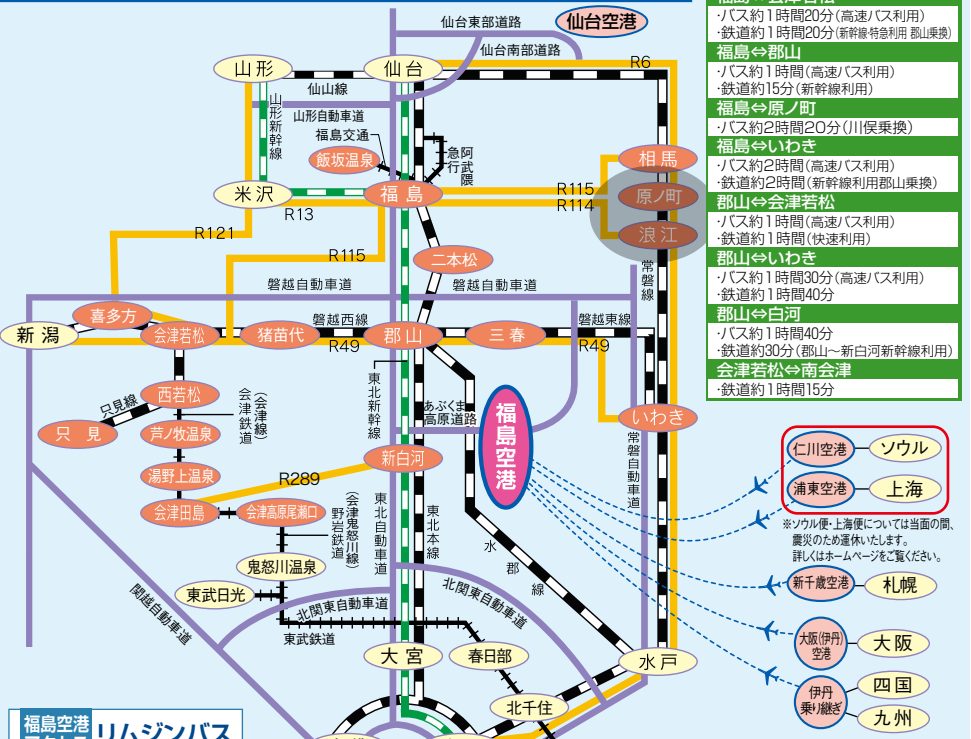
福島⇔会津若松
・バス約1時間20分（高速バス利用）
・鉄道約1時間20分（新幹線・特急利用 郡山乗換）
福島⇔郡山
・バス約1時間（高速バス利用）
・鉄道約15分（新幹線利用）
福島⇔原ノ町
・バス約2時間20分（川俣乗換）
福島⇔いわき
・バス約2時間（高速バス利用）
・鉄道約2時間（新幹線利用郡山乗換）
郡山⇔会津若松
・バス約1時間（高速バス利用）
・鉄道約1時間（快速利用）
郡山⇔いわき
・バス約1時間30分（高速バス利用）
・鉄道約1時間40分
郡山⇔白河
・バス約1時間40分
・鉄道約30分（郡山～新白河新幹線利用）
会津若松⇔南会津
・鉄道約1時間15分

仙台空港
仙台東部道路
仙台南部道路
山形
仙台
R6
仙山線
山形新幹線
山形自動車道
福島交通
飯坂温泉
阿武隈急行
相馬
原ノ町
浪江
米沢
福島
R13
R115
R114
R121
R115
二本松
常磐線
磐越自動車道
磐越自動車道
新潟
喜多方
会津若松
猪苗代
磐越西線
郡山
三春
磐越東線
R49
R49
東北新幹線
あぶくま高原道路
福島空港
いわき
只見線
西若松
只見
会津鉄道（会津線）
芦ノ牧温泉
湯野上温泉
新白河
常磐自動車道
R289
会津田島
会津高原尾瀬口
野岩鉄道（会津鬼怒川線）
東北自動車道
東北本線
水郡線
鬼怒川温泉
東武日光
関越自動車道
北関東自動車道
北関東自動車道
東武鉄道
大宮
春日部
水戸
北千住
仁川空港
ソウル
浦東空港
上海
※ソウル便・上海便については当面の間、震災のため運休いたします。詳しくはホームページをご覧ください。
新千歳空港
札幌
大阪(伊丹)空港
大阪
伊丹乗り継ぎ
四国
九州
福島空港
リムジンバス